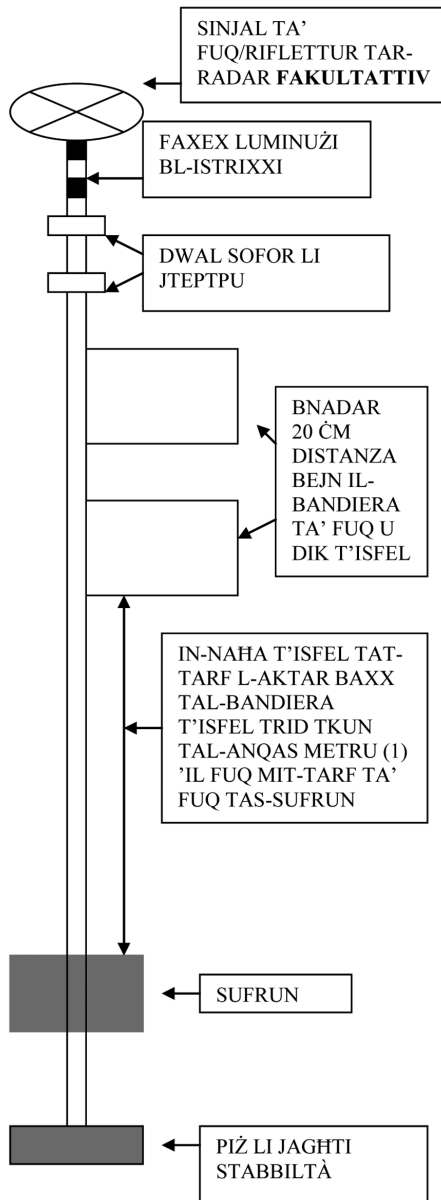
SINJAL TA' FUQ/RIFLETTUR TAR-RADAR **FAKULTATTIV**

FAXEX LUMINUŻI BL-ISTRIXXI

DWAL SOFOR LI JTEPTPU

BNADAR 20 ĊM DISTANZA BEJN IL-BANDIERA TA' FUQ U DIK T'ISFEL

IN-NAĦA T'ISFEL TAT-TARF L-AKTAR BAXX TAL-BANDIERA T'ISFEL TRID TKUN TAL-ANQAS METRU (1) 'IL FUQ MIT-TARF TA' FUQ TAS-SUFRUN

SUFRUN

PIŻ LI JAGĦTI STABBILTÀ